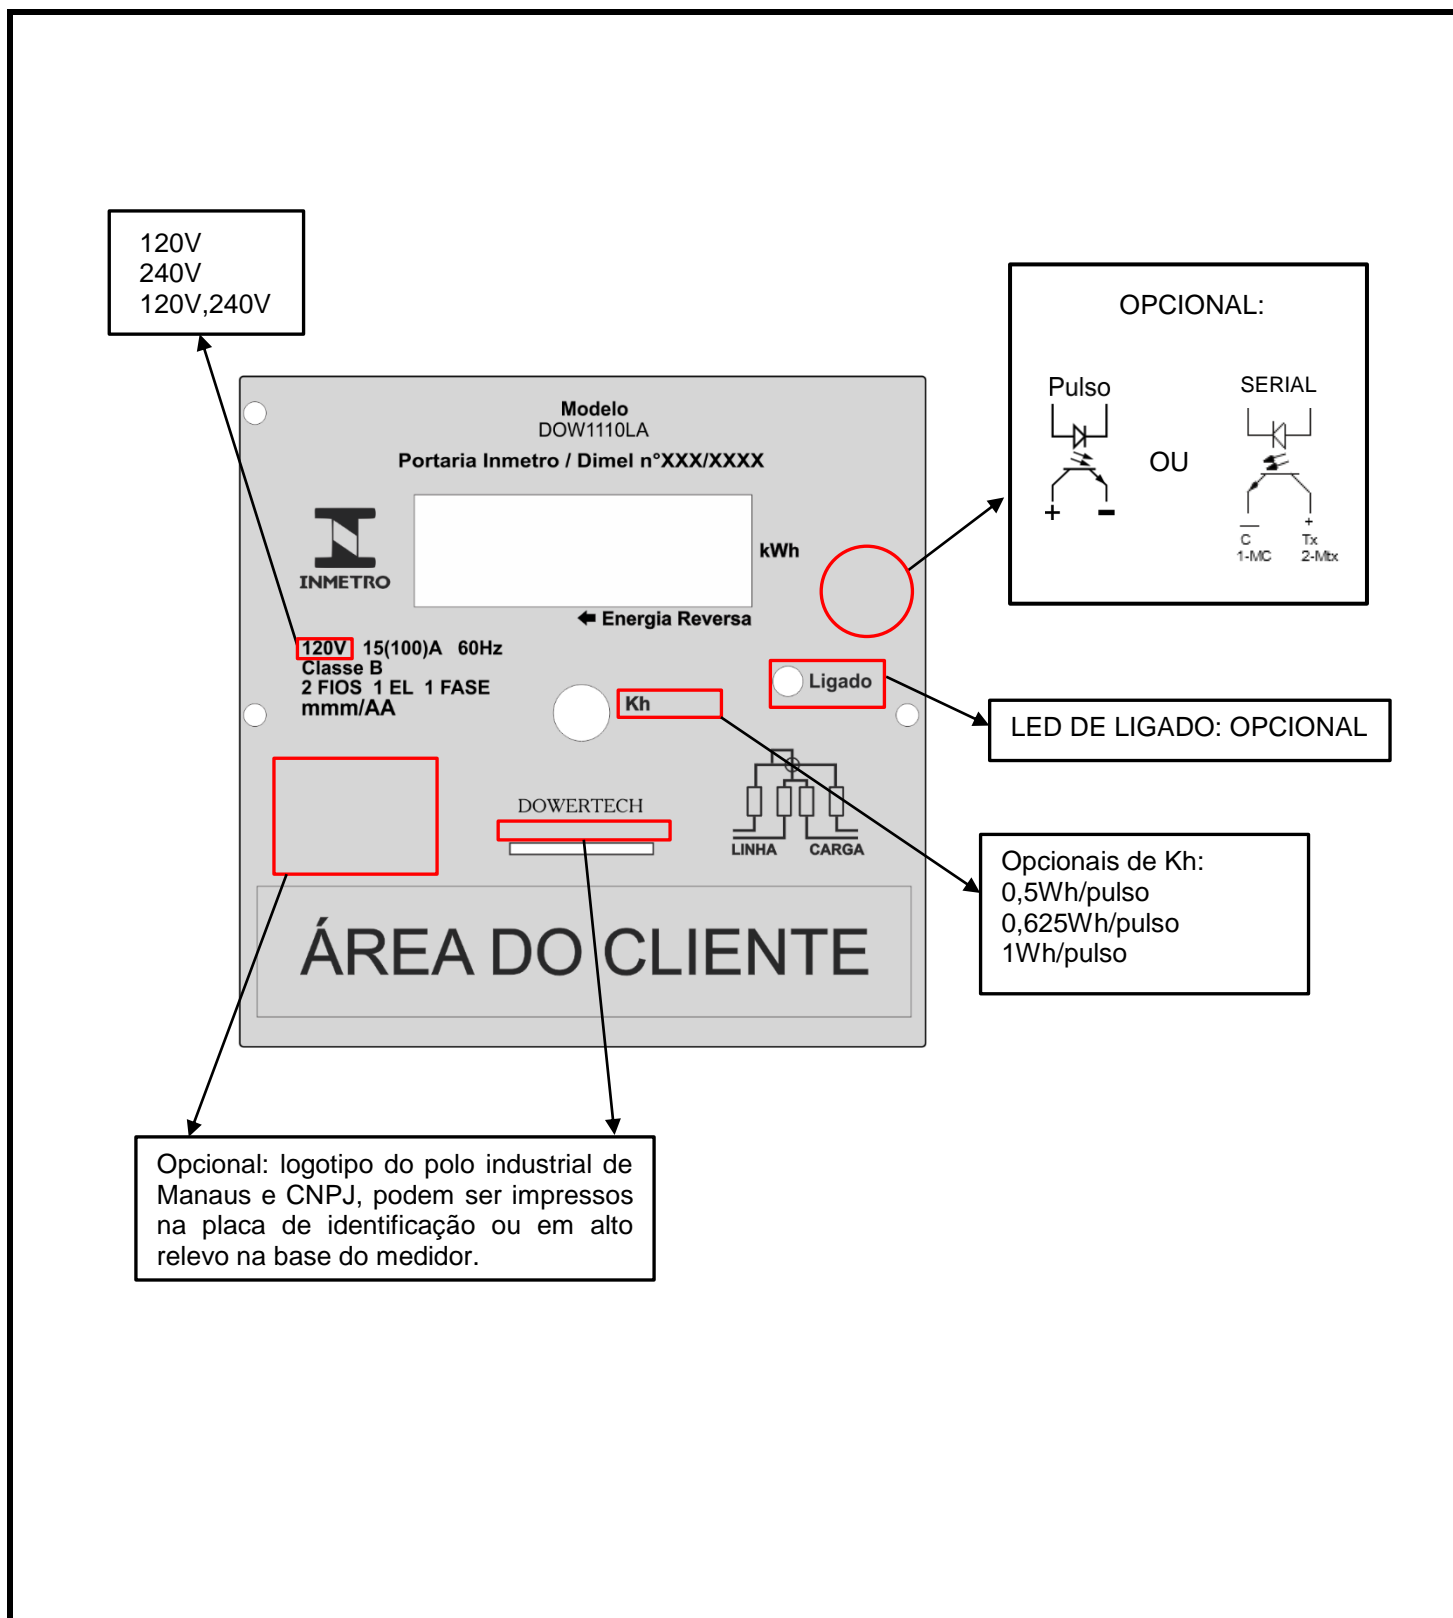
120V
240V
120V,240V

OPCIONAL:

Pulso

OU

SERIAL

+ −

C
1-MC

+
Tx
2-Mtx

Modelo
DOW1110LA
Portaria Inmetro / Dimel n°XXX/XXXX

INMETRO

kWh

Energia Reversa

120V 15(100)A 60Hz
Classe B
2 FIOS 1 EL 1 FASE
mmm/AA

Kh

Ligado

LED DE LIGADO: OPCIONAL

DOWERTECH

LINHA CARGA

Opcionais de Kh:
0,5Wh/pulso
0,625Wh/pulso
1Wh/pulso

ÁREA DO CLIENTE

Opcional: logotipo do polo industrial de Manaus e CNPJ, podem ser impressos na placa de identificação ou em alto relevo na base do medidor.